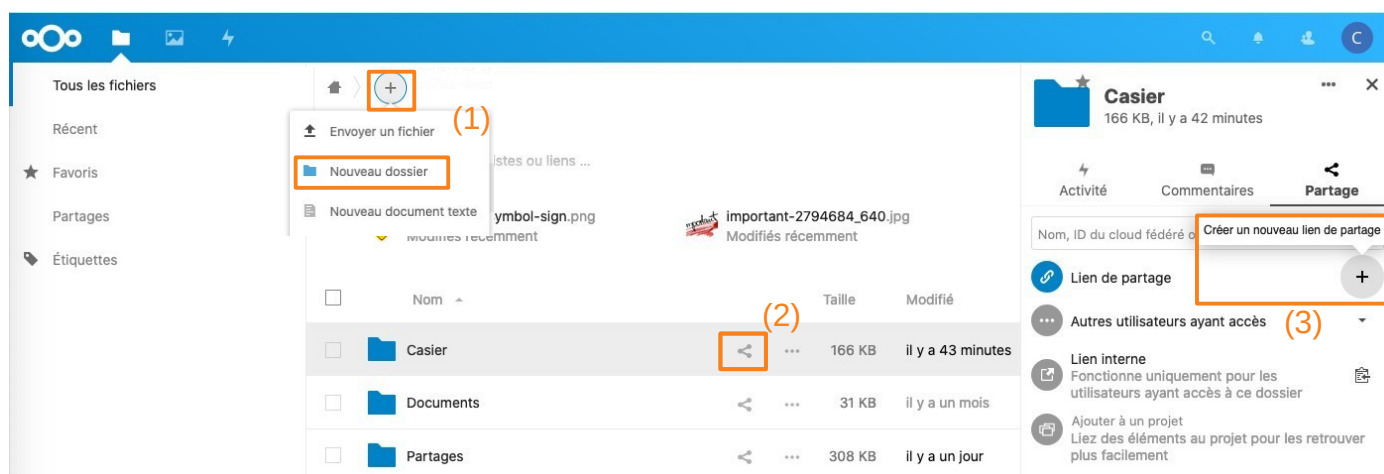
Tous les fichiers

Récent

Favoris

Partages

Étiquettes

+

(1)

Envoyer un fichier

Nouveau dossier

Nouveau document texte

istes ou liens ...

ymbol-sign.png
Modifiés récemment

important-2794684_640.jpg
Modifiés récemment

Nom

Taille

Modifié

(2)

Casier 166 KB il y a 43 minutes

Documents 31 KB il y a un mois

Partages 308 KB il y a un jour

Casier
166 KB, il y a 42 minutes

Activité

Commentaires

Partage

Nom, ID du cloud fédéré o

Créer un nouveau lien de partage

Lien de partage

+

Autres utilisateurs ayant accès

(3)

Lien interne
Fonctionne uniquement pour les utilisateurs ayant accès à ce dossier

Ajouter à un projet
Liez des éléments au projet pour les retrouver plus facilement